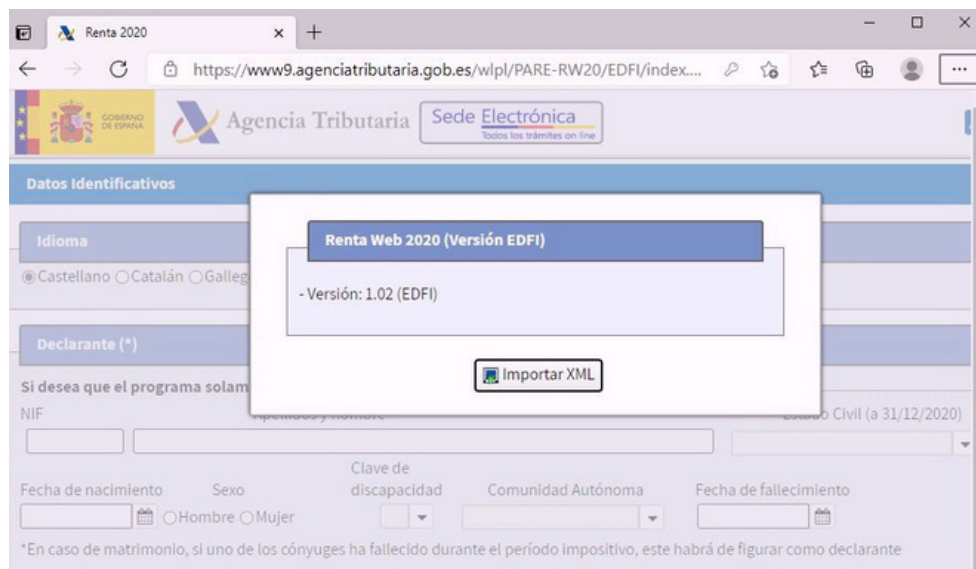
Renta 2020

https://www9.agenciatributaria.gob.es/wlpl/PARE-RW20/EDFI/index....

GOBIERNO DE ESPAÑA

Agencia Tributaria

Sede Electrónica
Todos los trámites on line

Datos Identificativos

Idioma

Castellano Catalán Galleg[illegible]

Declarante (*)

Si desea que el programa solam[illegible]

NIF

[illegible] Civil (a 31/12/2020)

Fecha de nacimiento

Sexo

Hombre Mujer

Clave de discapacidad

Comunidad Autónoma

Fecha de fallecimiento

*En caso de matrimonio, si uno de los cónyuges ha fallecido durante el período impositivo, este habrá de figurar como declarante

Renta Web 2020 (Versión EDFI)

- Versión: 1.02 (EDFI)

Importar XML